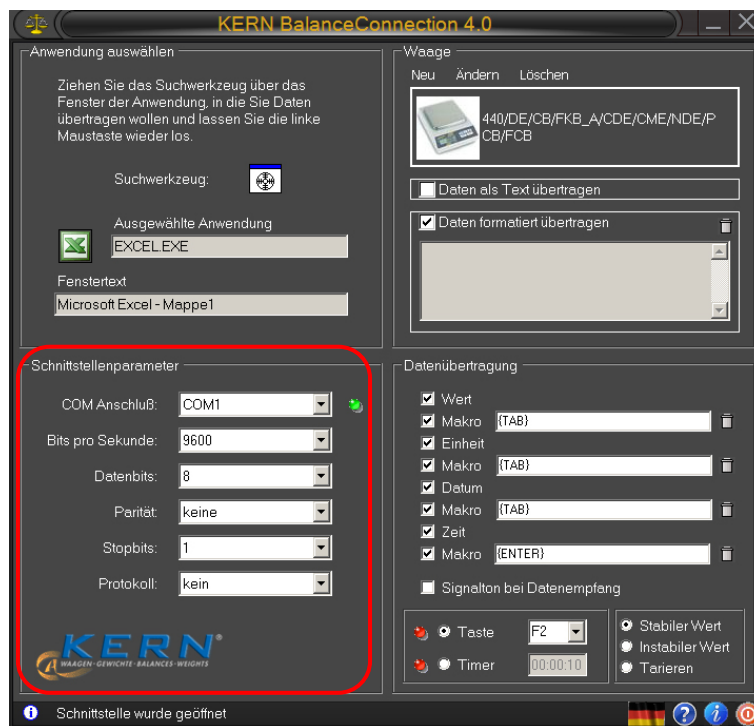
KERN BalanceConnection 4.0

Anwendung auswählen

Ziehen Sie das Suchwerkzeug über das Fenster der Anwendung, in die Sie Daten übertragen wollen und lassen Sie die linke Maustaste wieder los.

Suchwerkzeug:

Ausgewählte Anwendung

EXCEL.EXE

Fenstertext

Microsoft Excel - Mappe1

Waage

Neu Ändern Löschen

440/DE/CB/FKB_A/CDE/CME/NDE/PCB/FCB

Daten als Text übertragen

Daten formatiert übertragen

Schnittstellenparameter

COM Anschluß: COM1

Bits pro Sekunde: 9600

Datenbits: 8

Parität: keine

Stopbits: 1

Protokoll: kein

KERN
WAAGEN · GEWICHTE · BALANCES · WEIGHTS

Datenübertragung

Wert
Makro {TAB}
Einheit
Makro {TAB}
Datum
Makro {TAB}
Zeit
Makro {ENTER}

Signalton bei Datenempfang

Taste F2
Timer 00:00:10

Stabiler Wert
Instabiler Wert
Tarieren

Schnittstelle wurde geöffnet